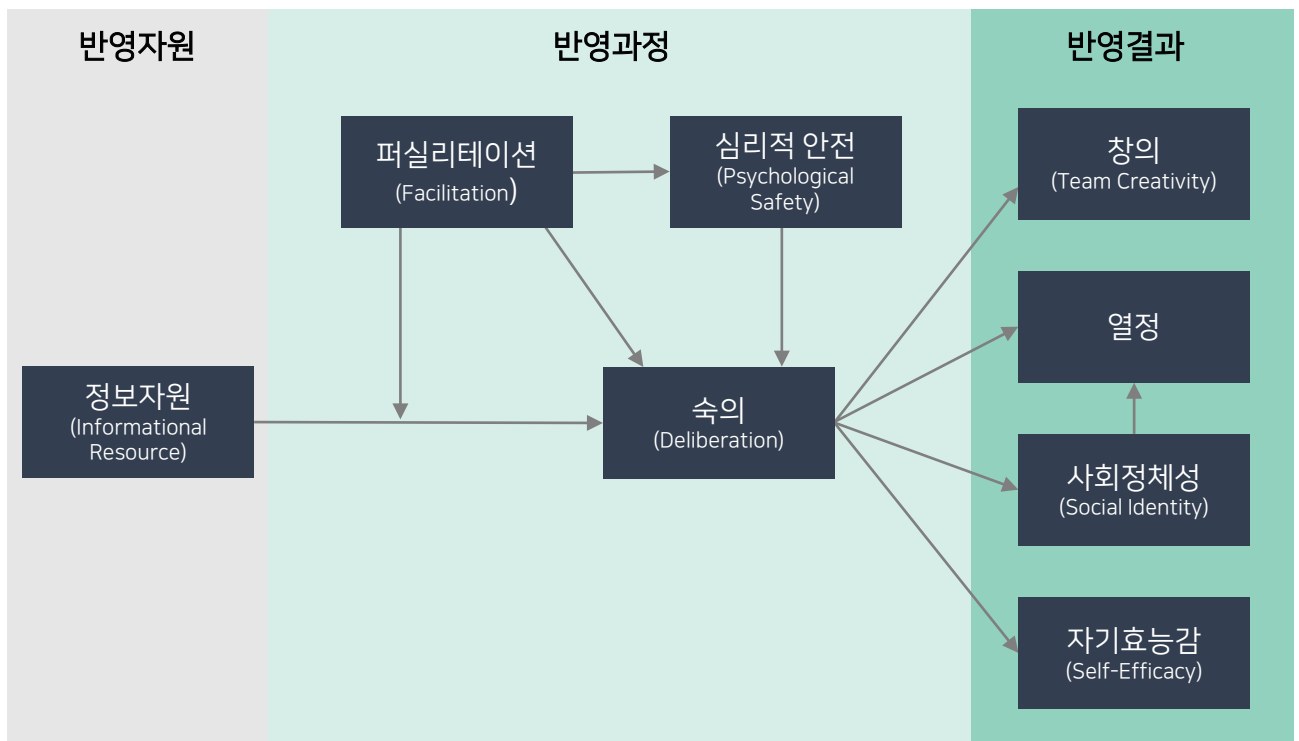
반영자원

반영과정

반영결과

퍼실리테이션 (Facilitation)

심리적 안전 (Psychological Safety)

창의 (Team Creativity)

열정

정보자원 (Informational Resource)

숙의 (Deliberation)

사회정체성 (Social Identity)

자기효능감 (Self-Efficacy)